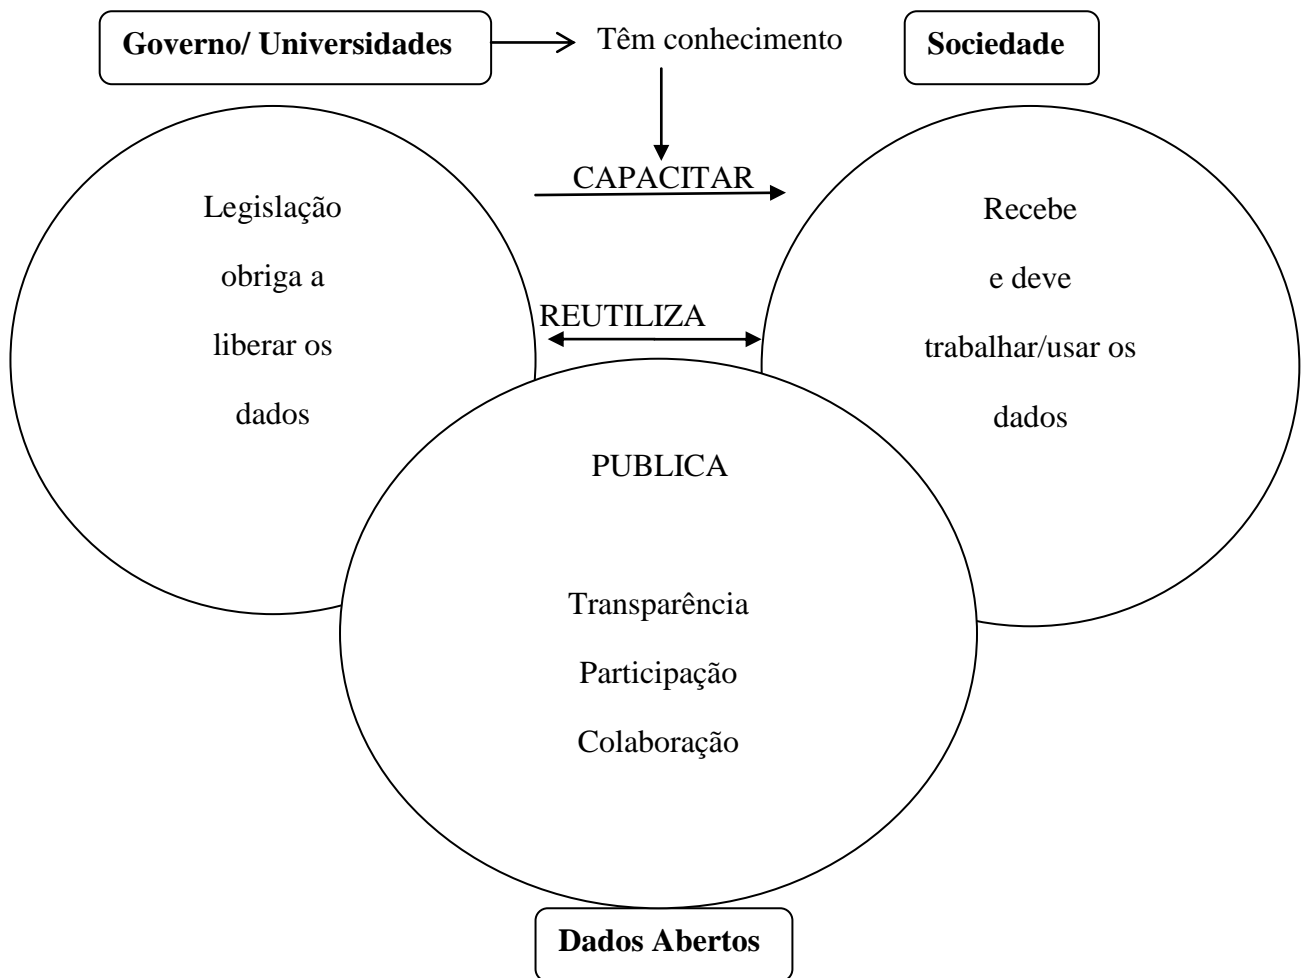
Governo/ Universidades

Têm conhecimento

Sociedade

CAPACITAR

Legislação obriga a liberar os dados

Recebe e deve trabalhar/usar os dados

REUTILIZA

PUBLICA

Transparência

Participação

Colaboração

Dados Abertos